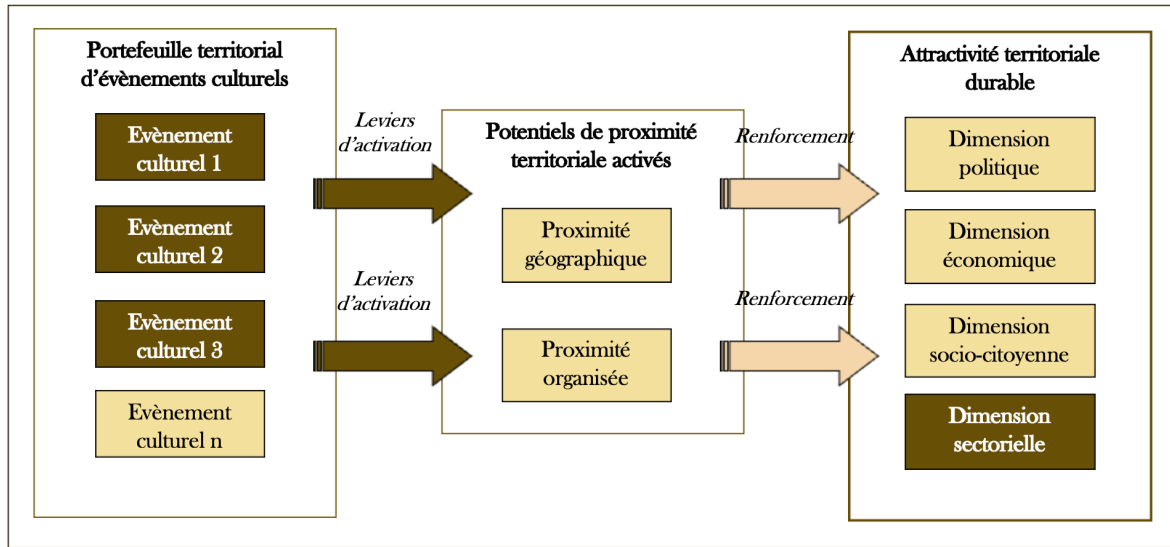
Portefeuille territorial d'évènements culturels

Evènement culturel 1

Evènement culturel 2

Evènement culturel 3

Evènement culturel n

Leviers d'activation

Leviers d'activation

Potentiels de proximité territoriale activés

Proximité géographique

Proximité organisée

Renforcement

Renforcement

Attractivité territoriale durable

Dimension politique

Dimension économique

Dimension socio-citoyenne

Dimension sectorielle